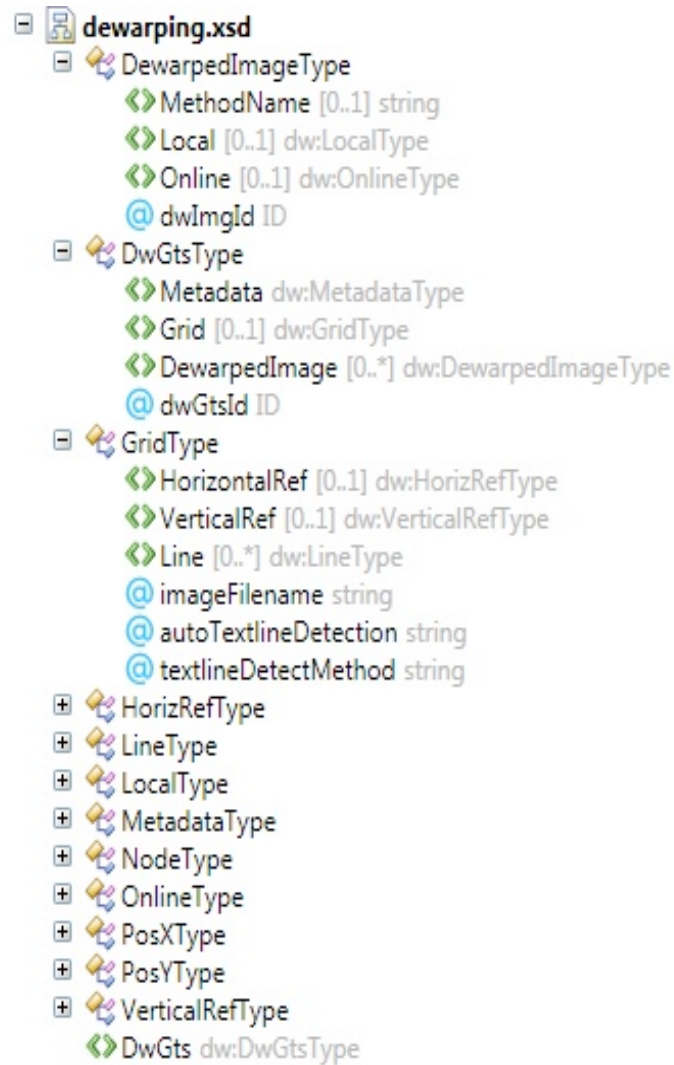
dewarping.xsd
DewarpedImageType
MethodName [0..1] string
Local [0..1] dw:LocalType
Online [0..1] dw:OnlineType
@ dwImgId ID
DwGtsType
Metadata dw:MetadataType
Grid [0..1] dw:GridType
DewarpedImage [0..*] dw:DewarpedImageType
@ dwGtsId ID
GridType
HorizontalRef [0..1] dw:HorizRefType
VerticalRef [0..1] dw:VerticalRefType
Line [0..*] dw:LineType
@ imageFilename string
@ autoTextlineDetection string
@ textlineDetectMethod string
HorizRefType
LineType
LocalType
MetadataType
NodeType
OnlineType
PosXType
PosYType
VerticalRefType
DwGts dw:DwGtsType